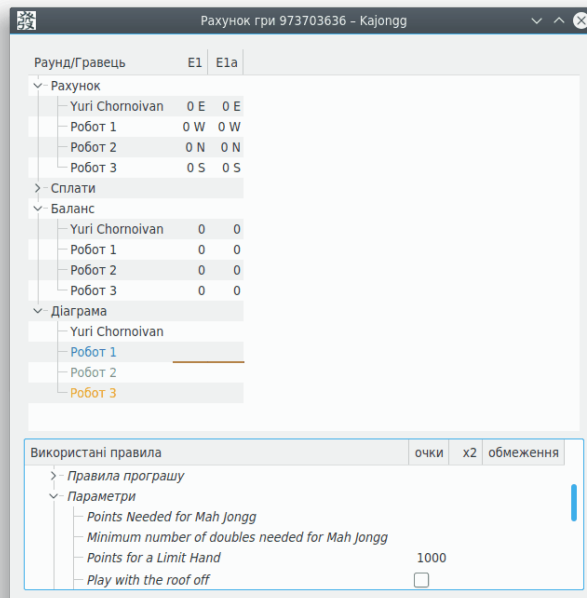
Рахунок гри 973703636 – Kajongg

| Раунд/Гравець | E1 | E1a |
|---|---|---|
| Рахунок | | |
| Yuri Chornoivan | 0 E | 0 E |
| Робот 1 | 0 W | 0 W |
| Робот 2 | 0 N | 0 N |
| Робот 3 | 0 S | 0 S |
| Сплати | | |
| Баланс | | |
| Yuri Chornoivan | 0 | 0 |
| Робот 1 | 0 | 0 |
| Робот 2 | 0 | 0 |
| Робот 3 | 0 | 0 |
| Діаграма | | |
| Yuri Chornoivan | | |
| Робот 1 | | |
| Робот 2 | | |
| Робот 3 | | |

| Використані правила | очки | x2 | обмеження |
|---|---|---|---|
| Правила програшу | | | |
| Параметри | | | |
| Points Needed for Mah Jongg | | | |
| Minimum number of doubles needed for Mah Jongg | | | |
| Points for a Limit Hand | 1000 | | |
| Play with the roof off | | | |